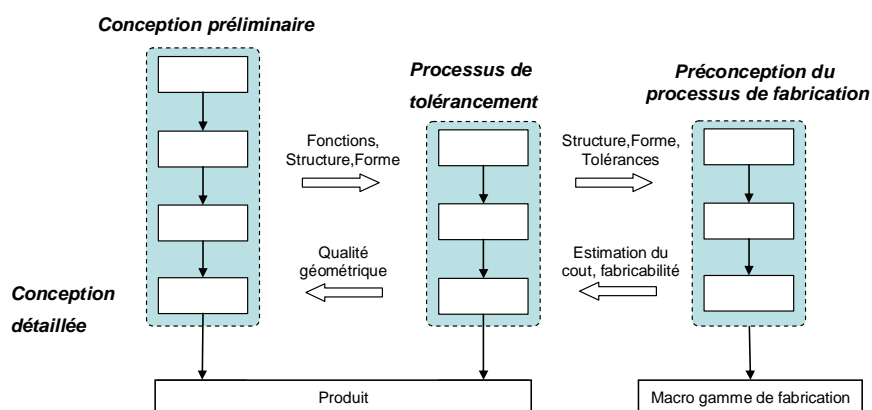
Conception préliminaire

Processus de tolérancement

Préconception du processus de fabrication

Fonctions, Structure,Forme

Structure,Forme, Tolérances

Qualité géométrique

Estimation du cout, fabricabilité

Conception détaillée

Produit

Macro gamme de fabrication